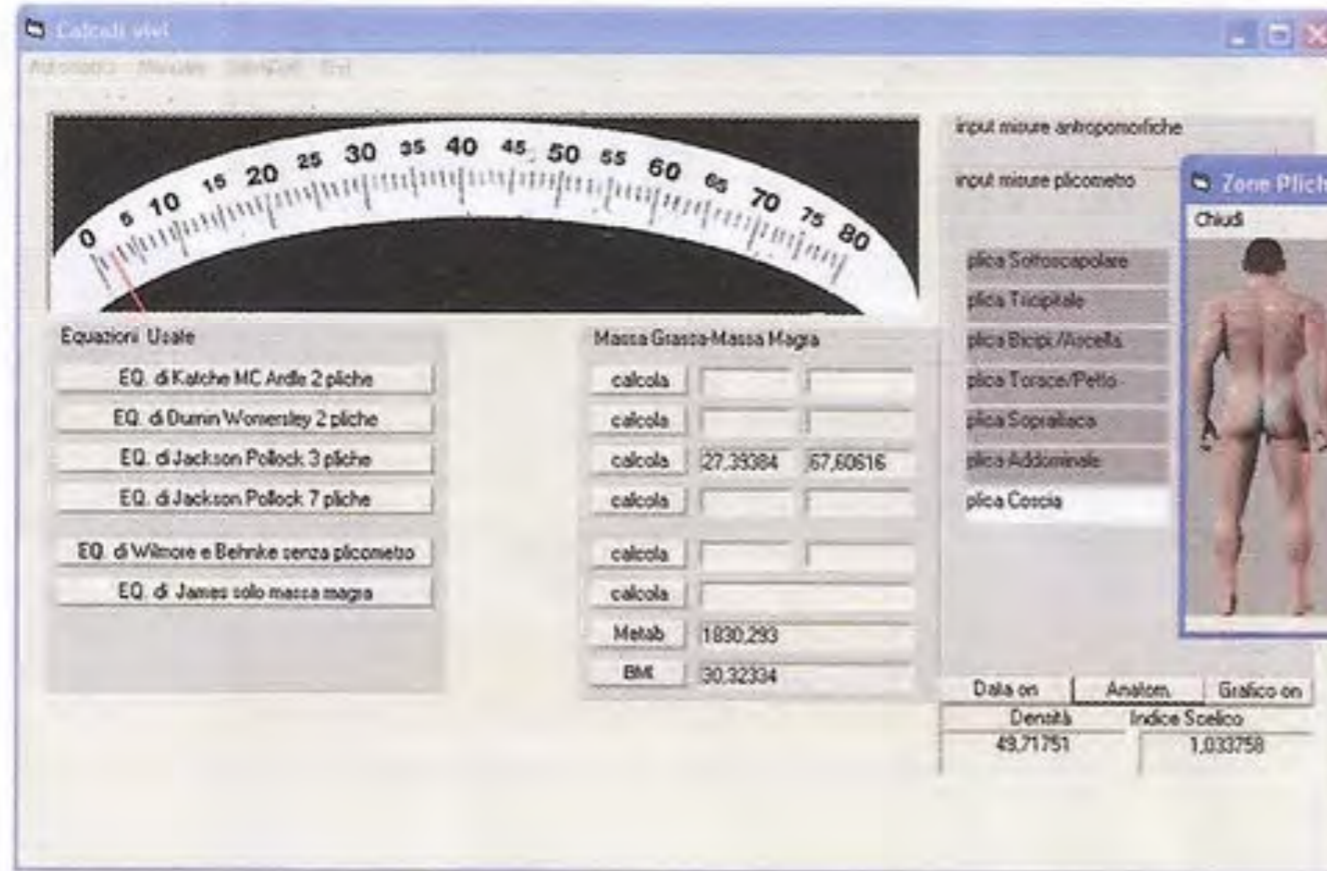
Calcoli vari
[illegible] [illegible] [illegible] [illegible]

0 5 10 15 20 25 30 35 40 45 50 55 60 65 70 75 80

Equazioni Usate
EQ. di Katche MC Ardle 2 pliche
EQ. di Durnin Womersley 2 pliche
EQ. di Jackson Pollock 3 pliche
EQ. di Jackson Pollock 7 pliche
EQ. di Wilmore e Behnke senza plicometro
EQ. di James solo massa magra

Massa Grassa-Massa Magra
calcola
calcola
calcola 27,39384 67,60616
calcola
calcola
calcola
Metab 1830,293
BMI 30,32334

input misure antroponorfiche
input misure plicometro
plica Sottoscapolare
plica Tricipitale
plica Bicipi./Ascella
plica Torace/Petto
plica Soprailiaca
plica Addominale
plica Coscia

Zone Plich
Chiudi

Data on
Anatom.
Grafico on

| Densità | Indice Scelico |
|---|---|
| 49,71751 | 1,033758 |